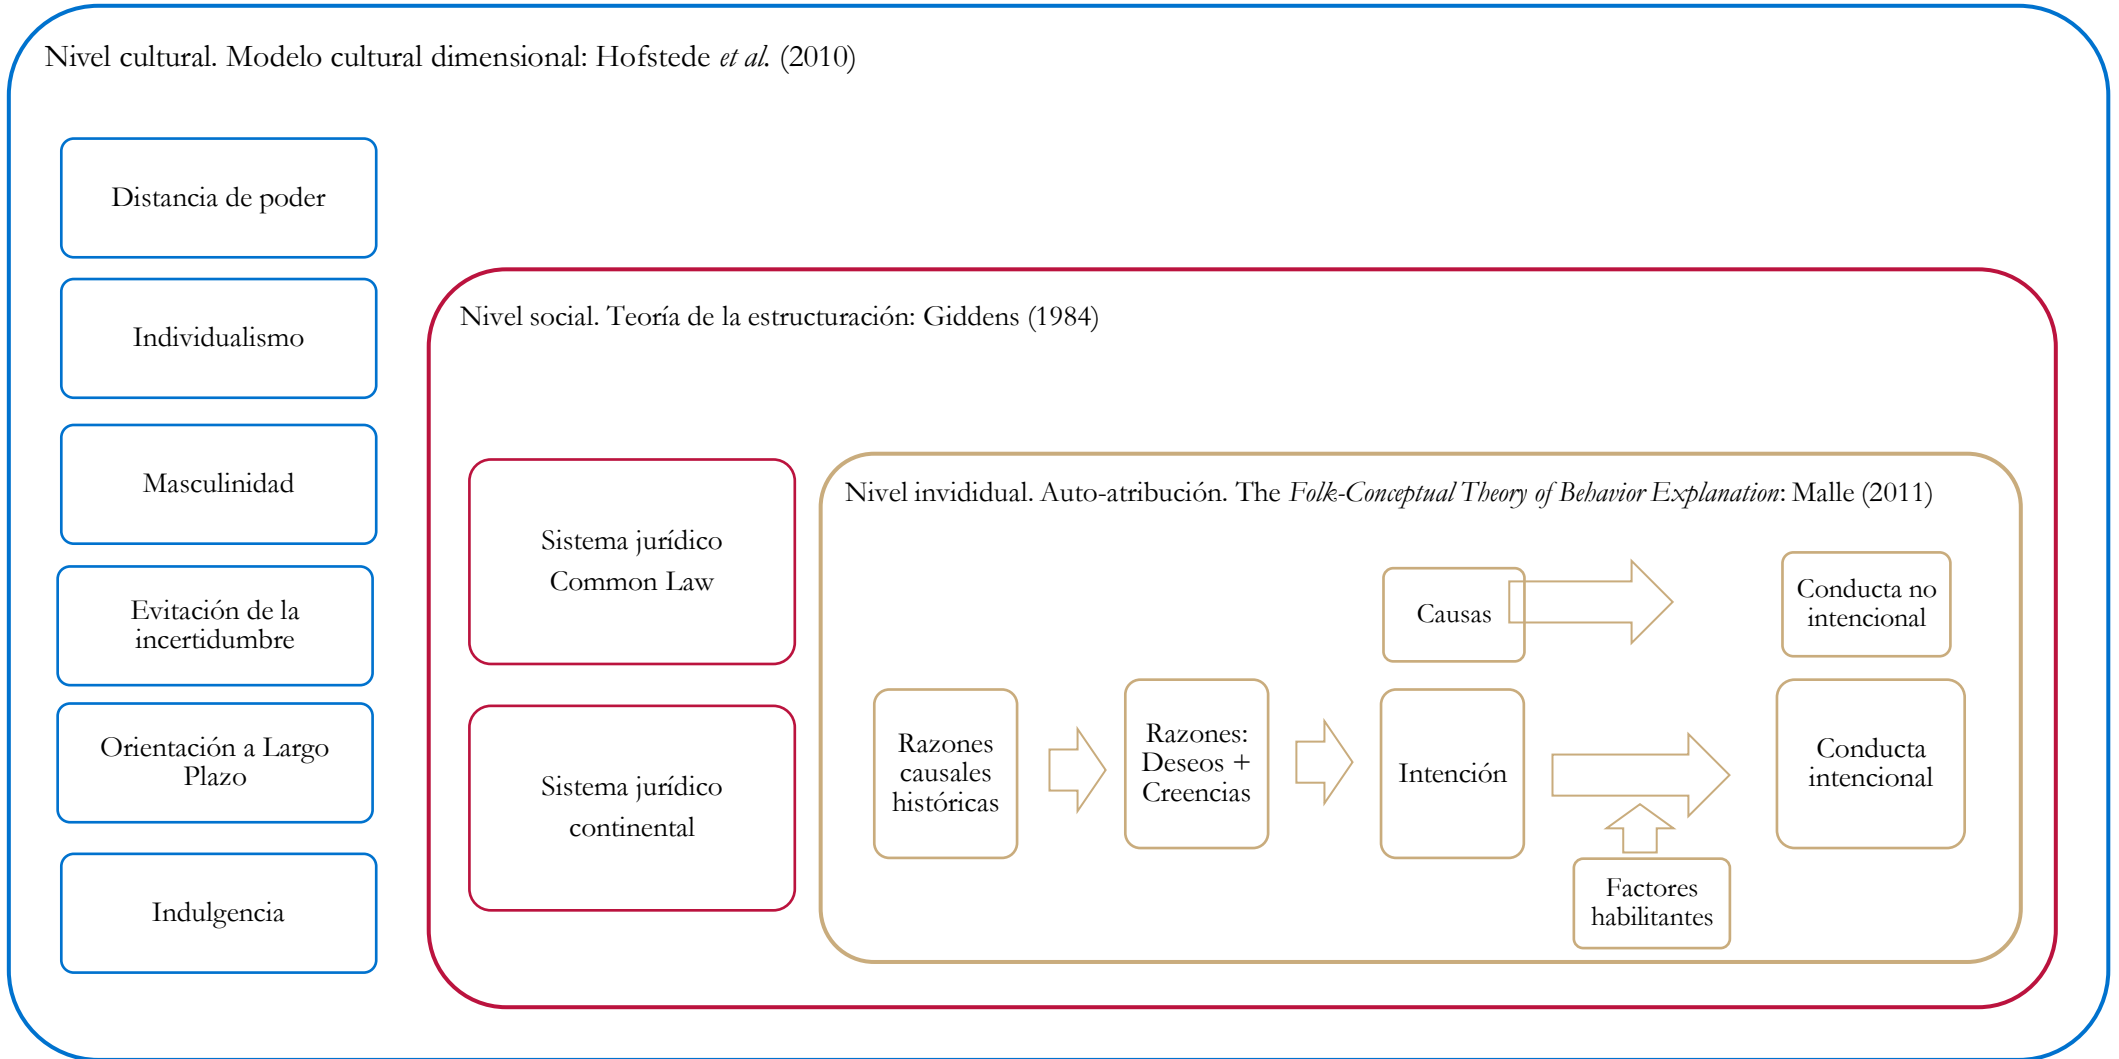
Nivel cultural. Modelo cultural dimensional: Hofstede *et al.* (2010)

Distancia de poder

Individualismo

Masculinidad

Evitación de la incertidumbre

Orientación a Largo Plazo

Indulgencia

Nivel social. Teoría de la estructuración: Giddens (1984)

Sistema jurídico Common Law

Sistema jurídico continental

Nivel invididual. Auto-atribución. The *Folk-Conceptual Theory of Behavior Explanation*: Malle (2011)

Causas

Conducta no intencional

Razones causales históricas

Razones: Deseos + Creencias

Intención

Conducta intencional

Factores habilitantes